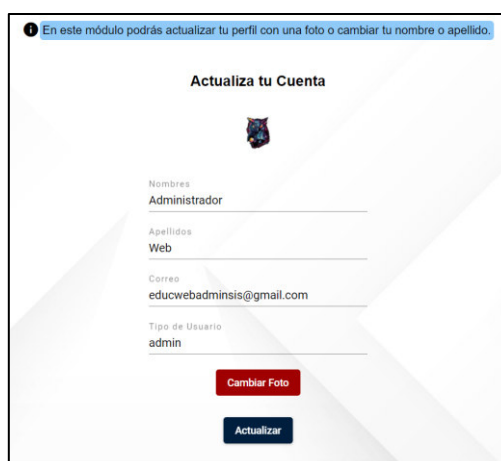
En este módulo podrás actualizar tu perfil con una foto o cambiar tu nombre o apellido.

Actualiza tu Cuenta

Nombres
Administrador

Apellidos
Web

Correo
educwebadminsis@gmail.com

Tipo de Usuario
admin

Cambiar Foto

Actualizar